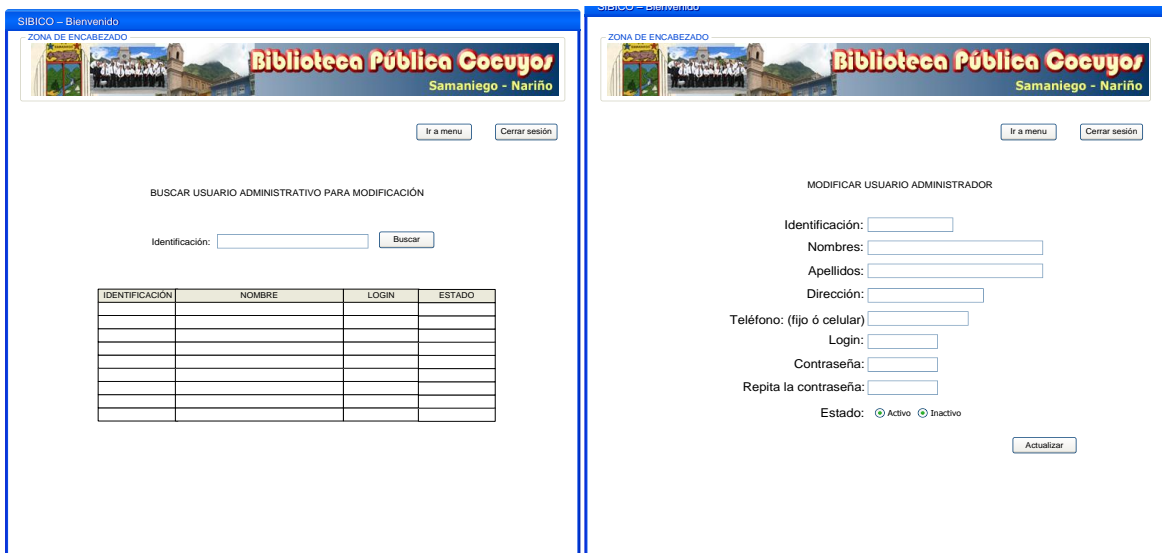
SIBICO – Bienvenido

ZONA DE ENCABEZADO

Biblioteca Pública Cocuyos
Samaniego - Nariño

Ir a menu Cerrar sesión

BUSCAR USUARIO ADMINISTRATIVO PARA MODIFICACIÓN

Identificación: Buscar

| IDENTIFICACIÓN | NOMBRE | LOGIN | ESTADO |
|---|---|---|---|
| | | | |
| | | | |
| | | | |
| | | | |
| | | | |
| | | | |
| | | | |
| | | | |
| | | | |

SIBICO – Bienvenido

ZONA DE ENCABEZADO

Biblioteca Pública Cocuyos
Samaniego - Nariño

Ir a menu Cerrar sesión

MODIFICAR USUARIO ADMINISTRADOR

Identificación:
Nombres:
Apellidos:
Dirección:
Teléfono: (fijo ó celular)
Login:
Contraseña:
Repita la contraseña:
Estado: Activo Inactivo

Actualizar